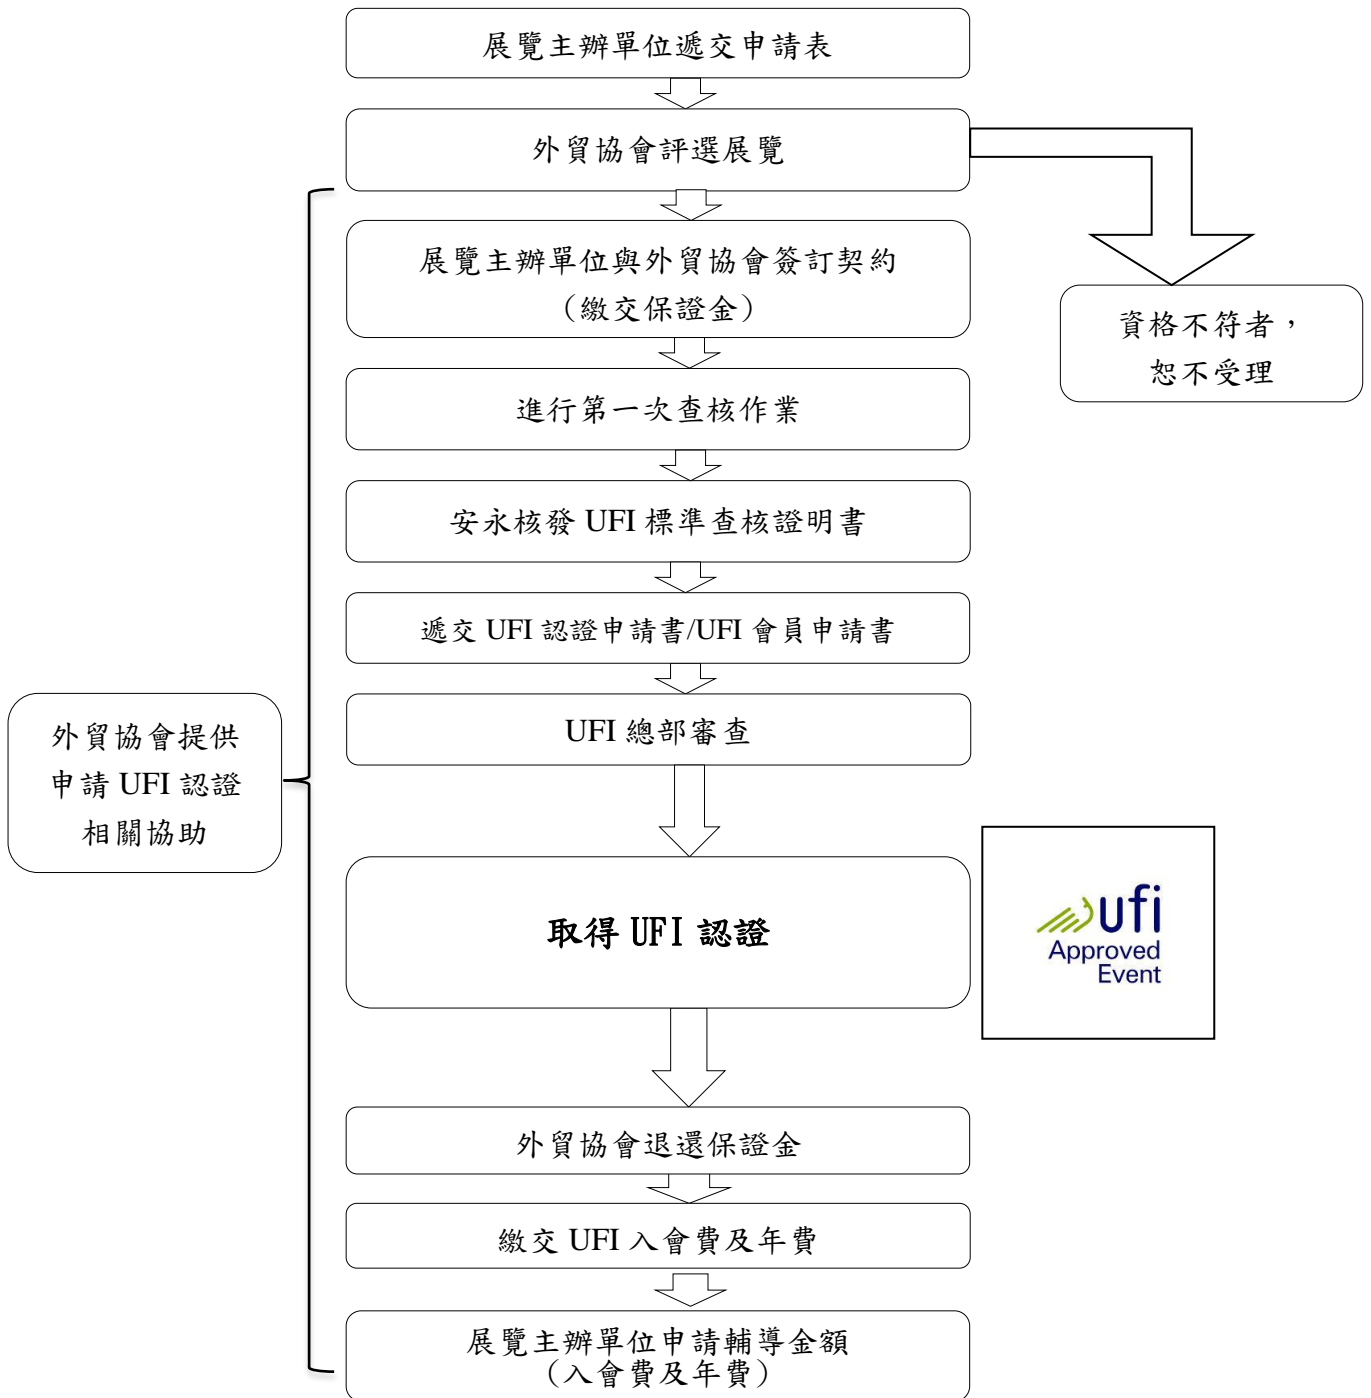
展覽主辦單位遞交申請表

外貿協會評選展覽

資格不符者，恕不受理

展覽主辦單位與外貿協會簽訂契約（繳交保證金）

進行第一次查核作業

安永核發 UFI 標準查核證明書

遞交 UFI 認證申請書/UFI 會員申請書

UFI 總部審查

外貿協會提供申請 UFI 認證相關協助

取得 UFI 認證

ufi Approved Event

外貿協會退還保證金

繳交 UFI 入會費及年費

展覽主辦單位申請輔導金額（入會費及年費）